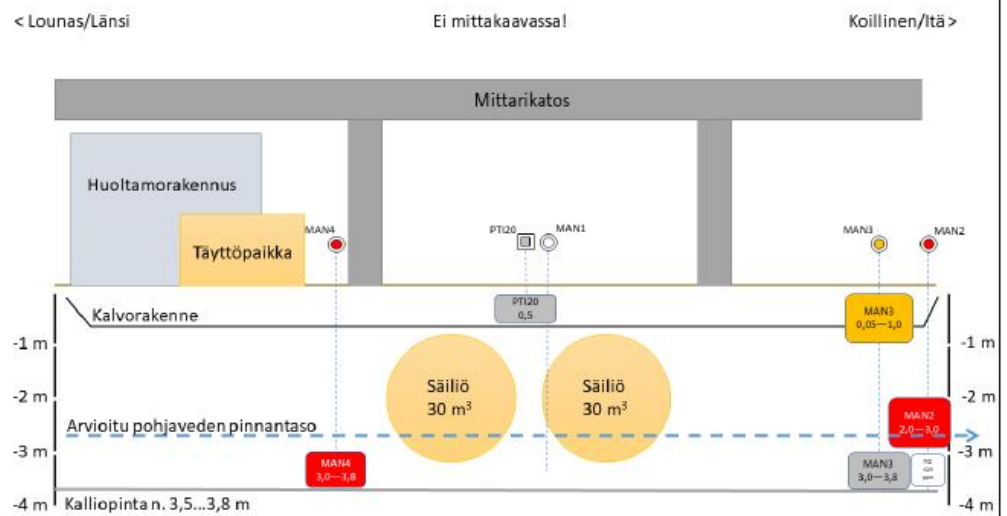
< Lounas/Länsi

Ei mittakaavassa!

Koillinen/Itä >

Mittarikatos

Huoltamorakennus

Täyttöpaikka

MAN4

PTI20

MAN1

MAN3

MAN2

Kalvorakenne

PTI20
0,5

MAN3
0,05—1,0

-1 m

-1 m

Säiliö
30 m$^3$

Säiliö
30 m$^3$

-2 m

-2 m

Arvioitu pohjaveden pinnantaso

MAN2
2,0—3,0

-3 m

-3 m

MAN4
3,0—3,8

MAN3
3,0—3,8

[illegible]

-4 m

Kalliopinta n. 3,5...3,8 m

-4 m